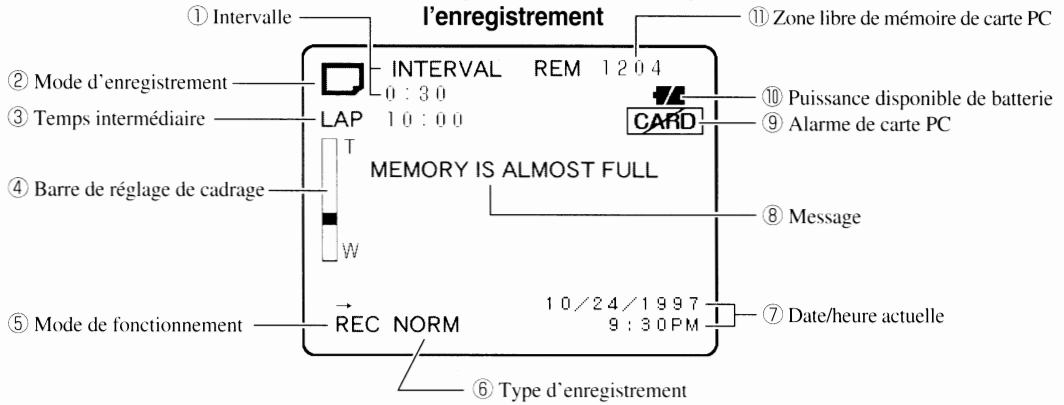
l'enregistrement

① Intervalle

⑪ Zone libre de mémoire de carte PC

② Mode d'enregistrement

INTERVAL REM 1204

0:30

③ Temps intermédiaire

LAP 10:00

⑩ Puissance disponible de batterie

CARD

⑨ Alarme de carte PC

T

④ Barre de réglage de cadrage

MEMORY IS ALMOST FULL

W

⑧ Message

10/24/1997

9:30PM

⑦ Date/heure actuelle

⑤ Mode de fonctionnement

REC NORM

⑥ Type d'enregistrement